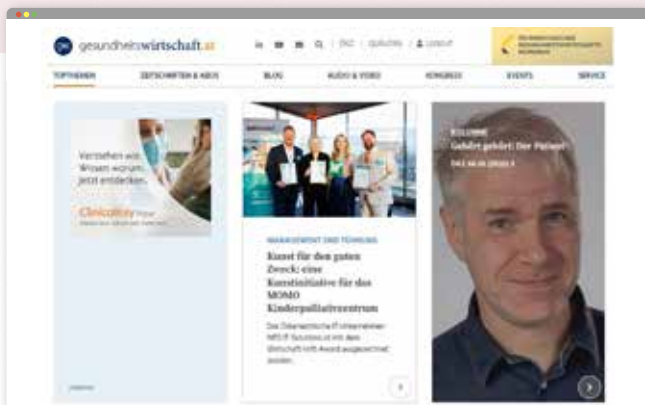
gesundheitswirtschaft.at

TOPTHEMEN
ZEITSCHRIFTEN & ABOS
BLOG
AUDIO & VIDEO
KONGRESS
EVENTS
SERVICE

Verstehen wir, Wissen worum... jetzt entdecken

ClinicalKey

MANAGEMENT UND FÜHRUNG

Kunst für den guten Zweck: eine Kunstinitiative für das MOMO Kinderpalliativzentrum

Das Österreichische IT-Unternehmen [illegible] Solutions ist mit dem Wirtschaft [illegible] Award ausgezeichnet worden.

KOLUMNE

Gehört gehört: Der Patient

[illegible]